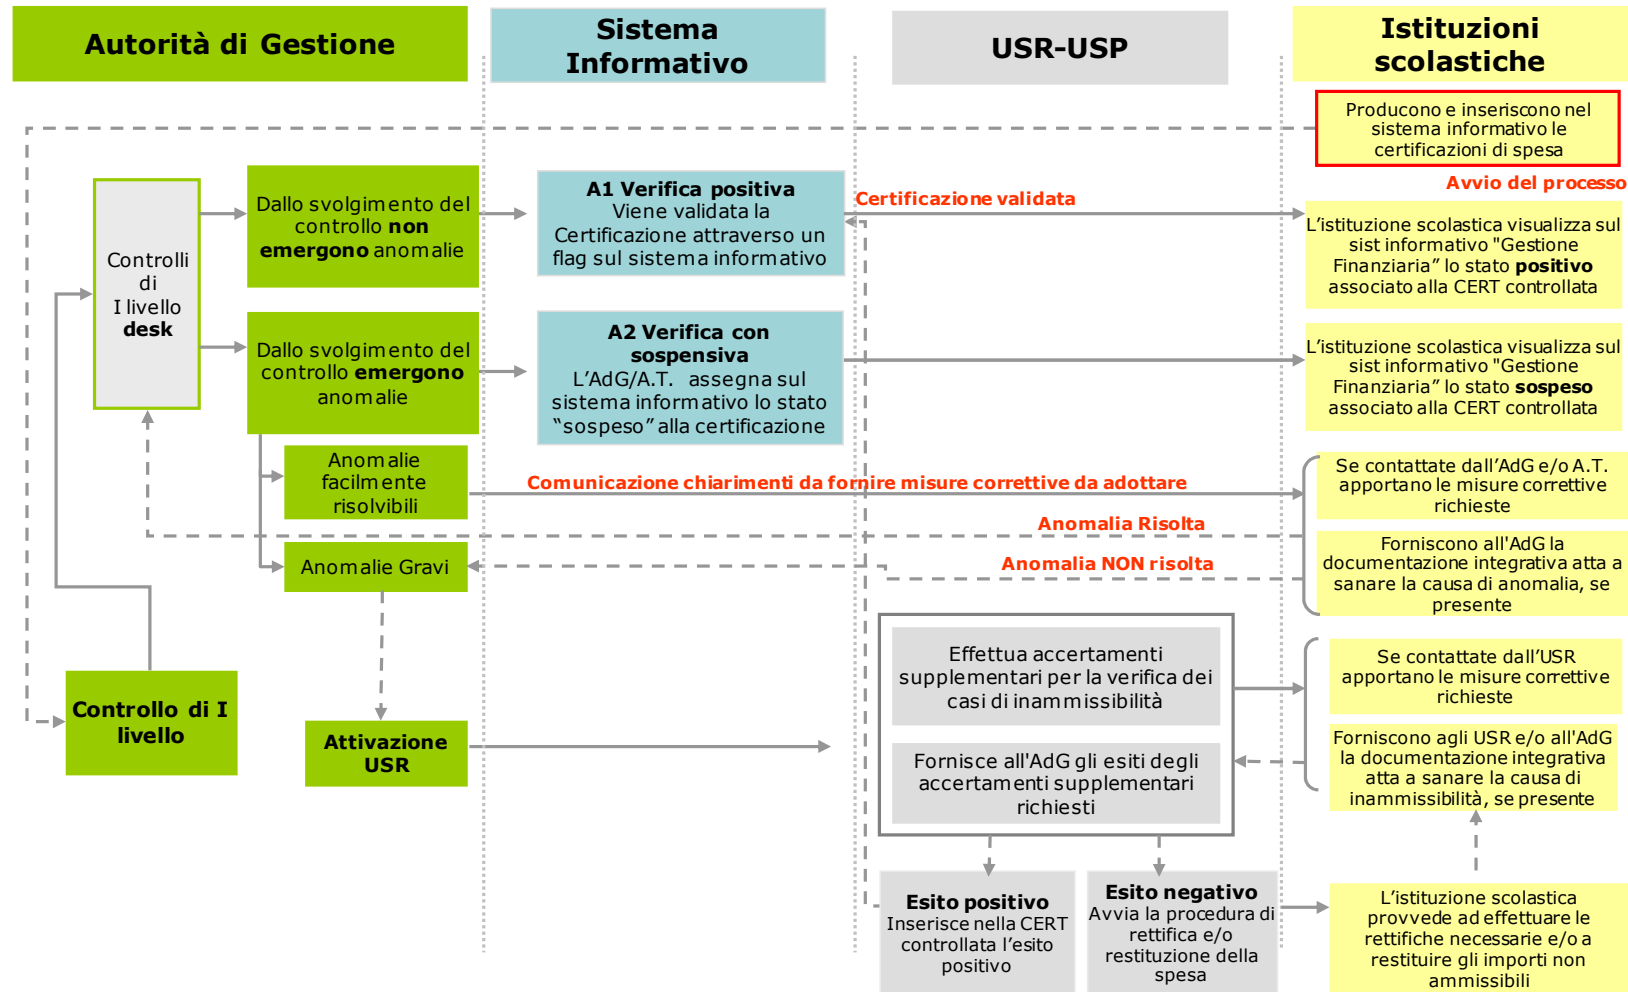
Autorità di Gestione

Sistema Informativo

USR-USP

Istituzioni scolastiche

Producono e inseriscono nel sistema informativo le certificazioni di spesa

Avvio del processo

Controlli di I livello desk

Dallo svolgimento del controllo non emergono anomalie

A1 Verifica positiva
Viene validata la Certificazione attraverso un flag sul sistema informativo

Certificazione validata

L'istituzione scolastica visualizza sul sist informativo "Gestione Finanziaria" lo stato positivo associato alla CERT controllata

Dallo svolgimento del controllo emergono anomalie

A2 Verifica con sospensiva
L'AdG/A.T. assegna sul sistema informativo lo stato "sospeso" alla certificazione

L'istituzione scolastica visualizza sul sist informativo "Gestione Finanziaria" lo stato sospeso associato alla CERT controllata

Anomalie facilmente risolvibili

Comunicazione chiarimenti da fornire misure correttive da adottare

Se contattate dall'AdG e/o A.T. apportano le misure correttive richieste

Anomalia Risolta

Fornisconο all'AdG la documentazione integrativa atta a sanare la causa di anomalia, se presente

Anomalie Gravi

Anomalia NON risolta

Effettua accertamenti supplementari per la verifica dei casi di inammissibilità

Se contattate dall'USR apportano le misure correttive richieste

Controllo di I livello

Attivazione USR

Fornisce all'AdG gli esiti degli accertamenti supplementari richiesti

Forniscono agli USR e/o all'AdG la documentazione integrativa atta a sanare la causa di inammissibilità, se presente

Esito positivo
Inserisce nella CERT controllata l'esito positivo

Esito negativo
Avvia la procedura di rettifica e/o restituzione della spesa

L'istituzione scolastica provvede ad effettuare le rettifiche necessarie e/o a restituire gli importi non ammissibili